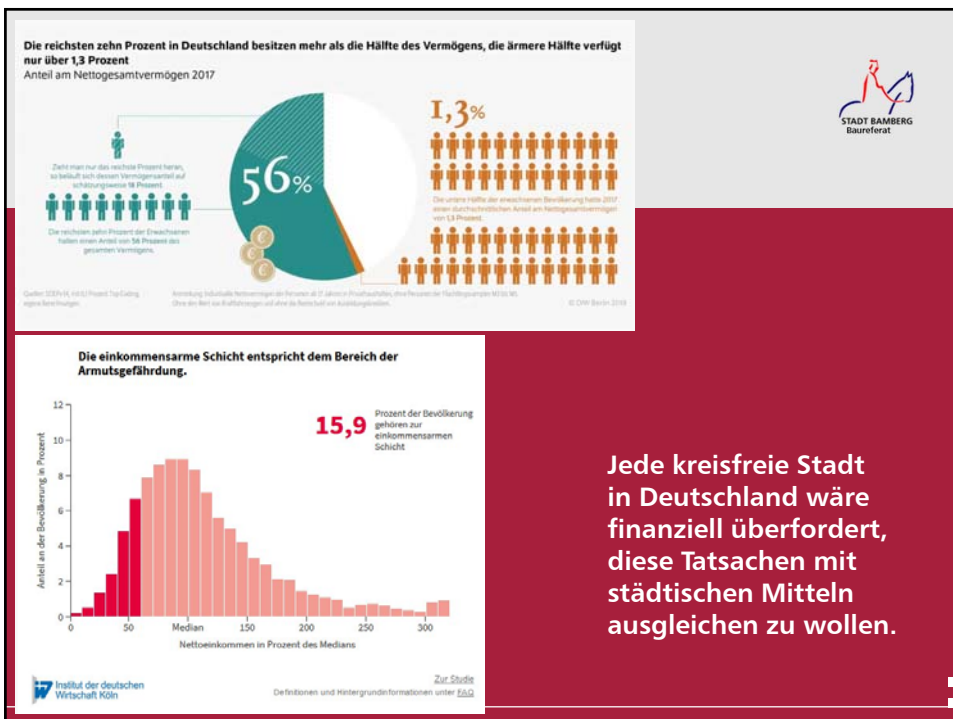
Die reichsten zehn Prozent in Deutschland besitzen mehr als die Hälfte des Vermögens, die ärmere Hälfte verfügt nur über 1,3 Prozent

Anteil am Nettogesamtvermögen 2017

Zieht man nur das reichste Prozent heran, so beläuft sich dessen Vermögensanteil auf schätzungsweise 18 Prozent.

Die reichsten zehn Prozent der Erwachsenen halten einen Anteil von 56 Prozent des gesamten Vermögens.

56%

1,3%

Die untere Hälfte der erwachsenen Bevölkerung hatte 2017 einen durchschnittlichen Anteil am Nettogesamtvermögen von 1,3 Prozent.

Quellen: SOEPv34, HUSI Project Top Coding; eigene Berechnungen.

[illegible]

© DIW Berlin 2019

STADT BAMBERG
Baureferat

Die einkommensarme Schicht entspricht dem Bereich der Armutsgefährdung.

15,9 Prozent der Bevölkerung gehören zur einkommensarmen Schicht

Anteil an der Bevölkerung in Prozent

0
2
4
6
8
10
12

0
50
Median
150
200
250
300

Nettoeinkommen in Prozent des Medians

Institut der deutschen Wirtschaft Köln

Zur Studie
Definitionen und Hintergrundinformationen unter FAQ

Jede kreisfreie Stadt in Deutschland wäre finanziell überfordert, diese Tatsachen mit städtischen Mitteln ausgleichen zu wollen.